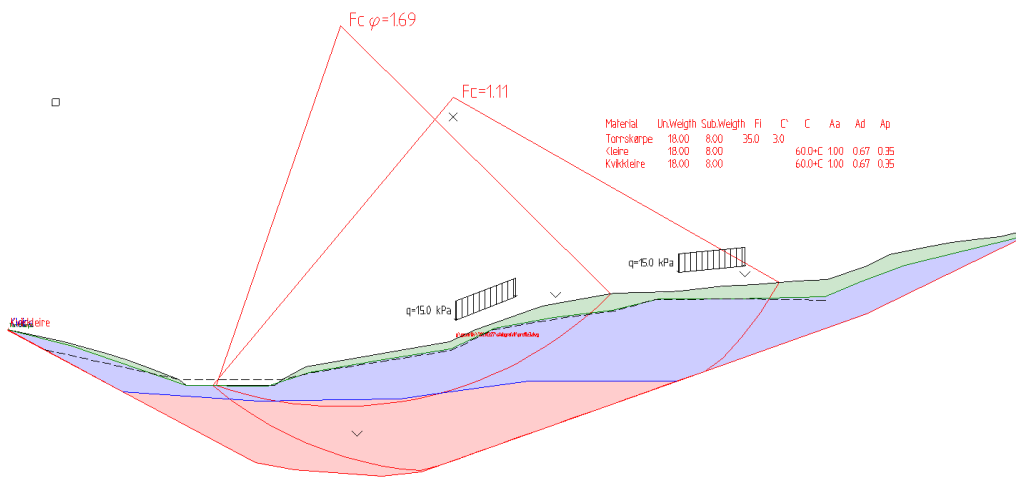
Fc $\varphi$=1.69

Fc=1.11

| Material | Un.Weigth | Sub.Weigth | Fi | C' | C | Aa | Ad | Ap |
|---|---|---|---|---|---|---|---|---|
| Tørrskorpe | 18.00 | 8.00 | 35.0 | 3.0 | | | | |
| Cleire | 18.00 | 8.00 | | | 60.0+C | 1.00 | 0.67 | 0.35 |
| Kvikkleire | 18.00 | 8.00 | | | 60.0+C | 1.00 | 0.67 | 0.35 |

q=15.0 kPa

q=15.0 kPa

Kvikkleire

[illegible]